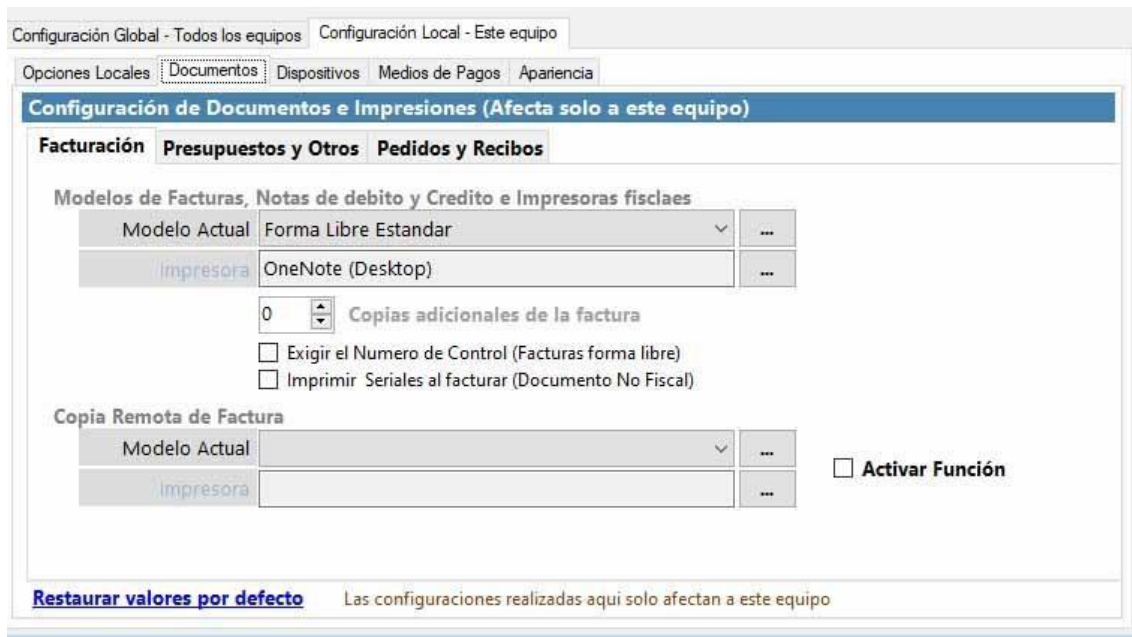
Configuración Global - Todos los equipos | Configuración Local - Este equipo

Opciones Locales | Documentos | Dispositivos | Medios de Pagos | Apariencia

Configuración de Documentos e Impresiones (Afecta solo a este equipo)

Facturación | Presupuestos y Otros | Pedidos y Recibos

Modelos de Facturas, Notas de debito y Credito e Impresoras fisclaes

Modelo Actual | Forma Libre Estandar | ...

Impresora | OneNote (Desktop) | ...

0 Copias adicionales de la factura

Exigir el Numero de Control (Facturas forma libre)

Imprimir Seriales al facturar (Documento No Fiscal)

Copia Remota de Factura

Modelo Actual | ...

Impresora | ...

Activar Función

Restaurar valores por defecto Las configuraciones realizadas aqui solo afectan a este equipo